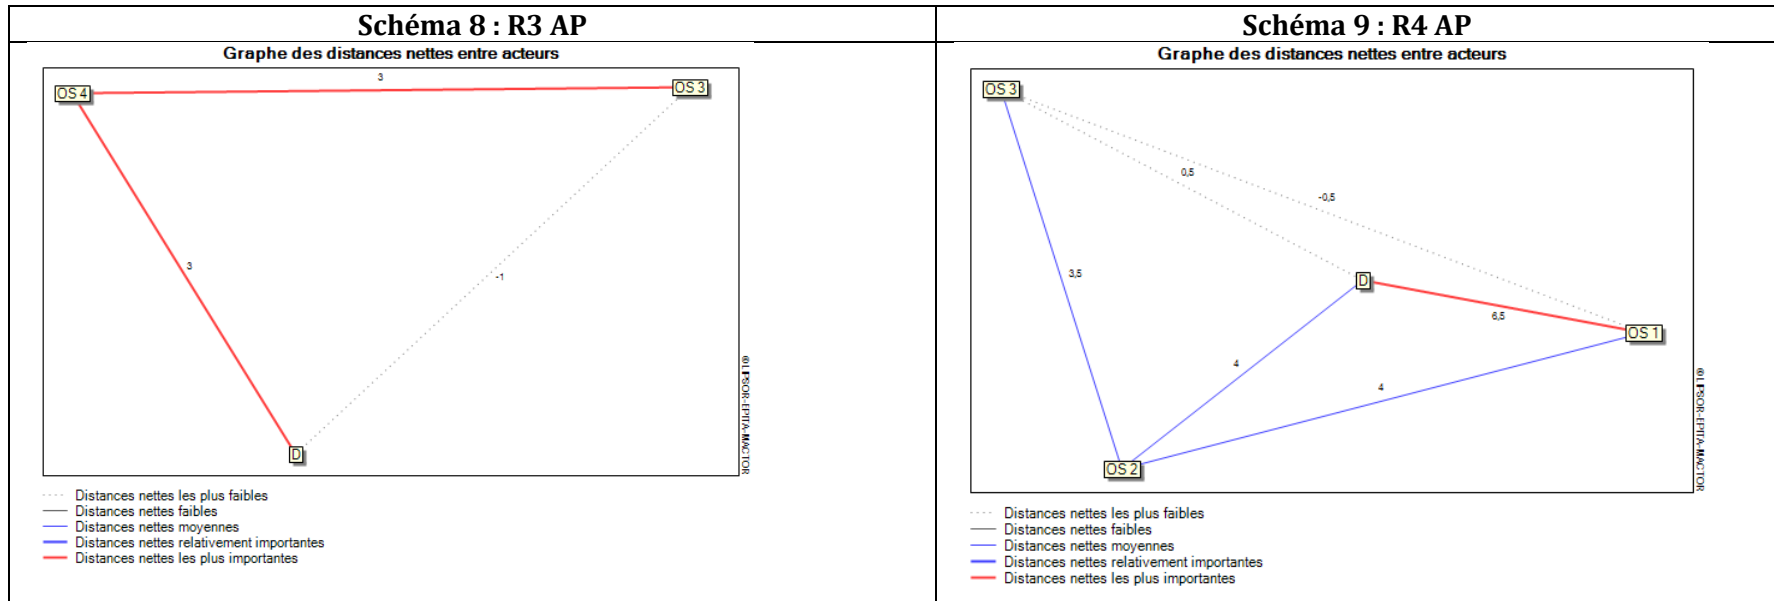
| Schéma 8 : R3 AP | Schéma 9 : R4 AP |
|---|---|

Graphe des distances nettes entre acteurs

OS 4
3
OS 3
3
-1
D
©LIPSOR-EPITA-MACTOR

Distances nettes les plus faibles
Distances nettes faibles
Distances nettes moyennes
Distances nettes relativement importantes
Distances nettes les plus importantes

Graphe des distances nettes entre acteurs

OS 3
0,5
-0,5
3,5
D
6,5
OS 1
4
4
OS 2
©LIPSOR-EPITA-MACTOR

Distances nettes les plus faibles
Distances nettes faibles
Distances nettes moyennes
Distances nettes relativement importantes
Distances nettes les plus importantes